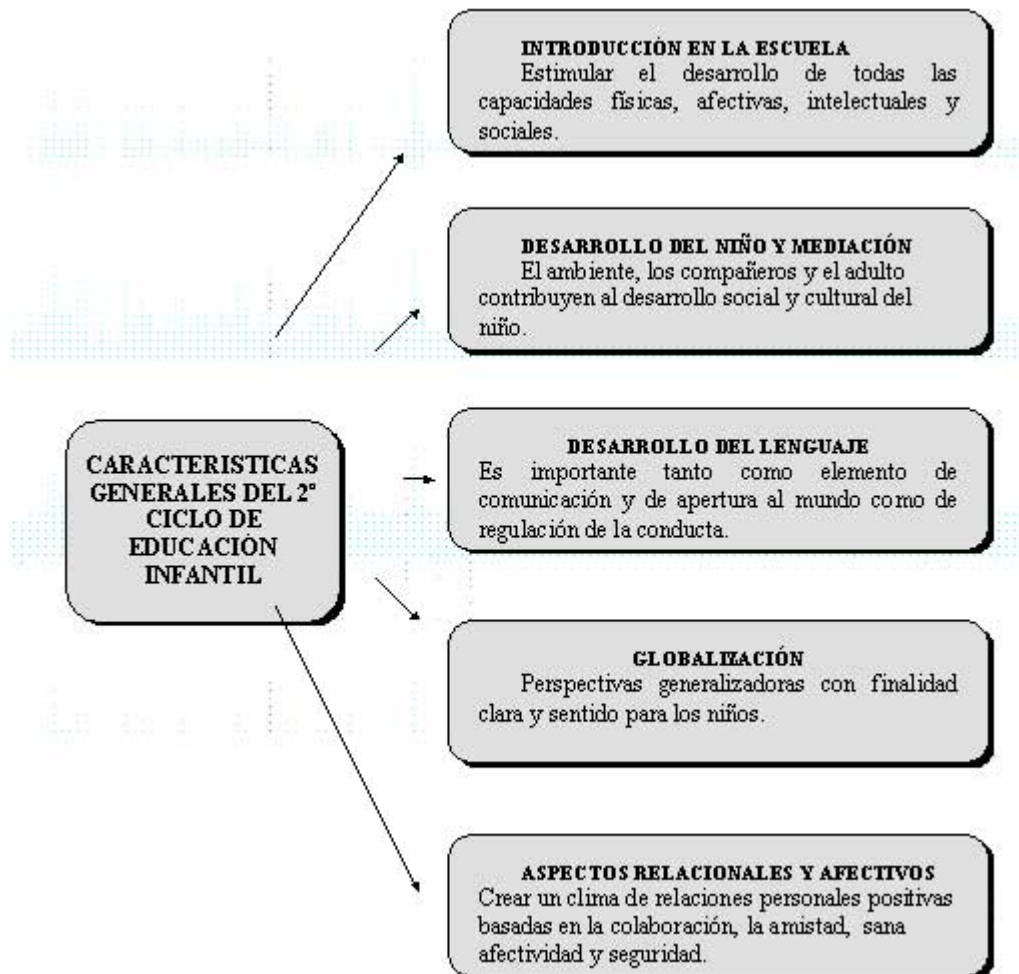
CARACTERISTICAS GENERALES DEL 2º CICLO DE EDUCACIÓN INFANTIL

INTRODUCCIÓN EN LA ESCUELA
Estimular el desarrollo de todas las capacidades físicas, afectivas, intelectuales y sociales.

DESARROLLO DEL NIÑO Y MEDIACIÓN
El ambiente, los compañeros y el adulto contribuyen al desarrollo social y cultural del niño.

DESARROLLO DEL LENGUAJE
Es importante tanto como elemento de comunicación y de apertura al mundo como de regulación de la conducta.

GLOBALIZACIÓN
Perspectivas generalizadoras con finalidad clara y sentido para los niños.

ASPECTOS RELACIONALES Y AFECTIVOS
Crear un clima de relaciones personales positivas basadas en la colaboración, la amistad, sana afectividad y seguridad.